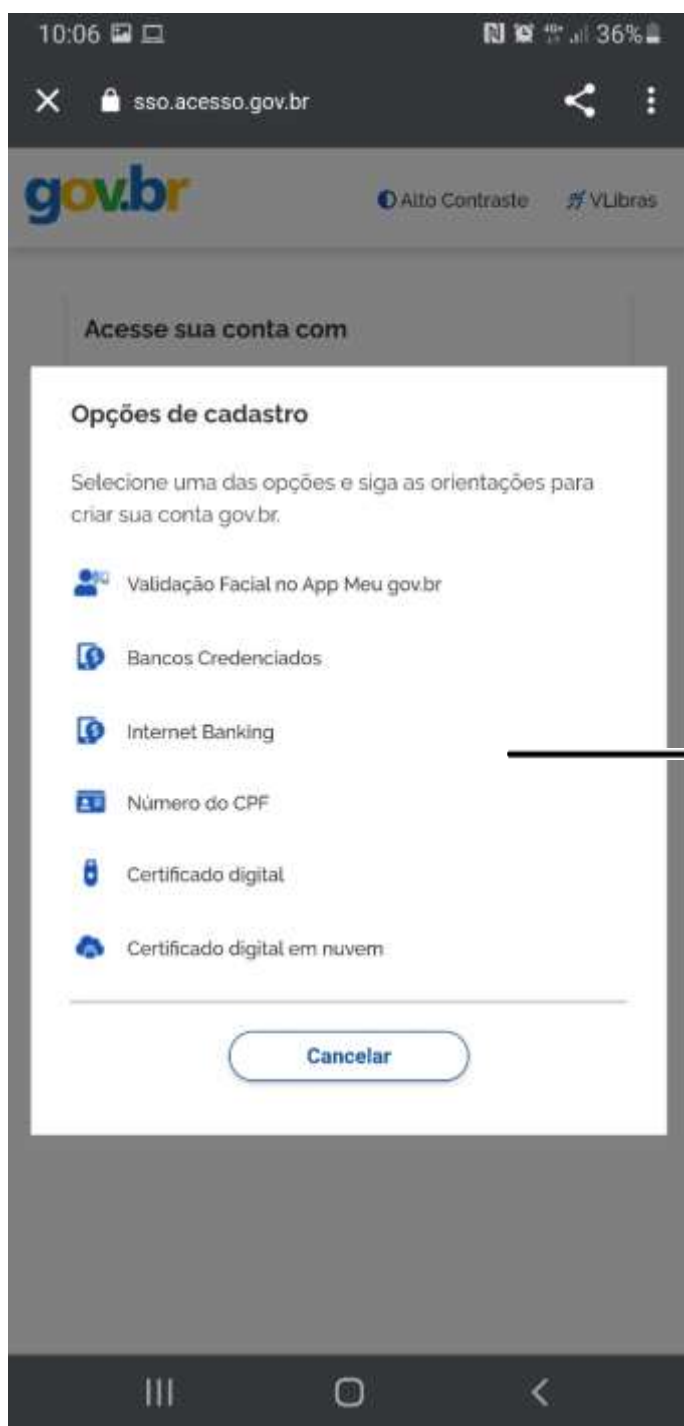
10:06

36%

sso.acesso.gov.br

gov.br

Alto Contraste

VLibras

Acesse sua conta com

Opções de cadastro

Selecione uma das opções e siga as orientações para criar sua conta gov.br.

Validação Facial no App Meu gov.br

Bancos Credenciados

Internet Banking

Número do CPF

Certificado digital

Certificado digital em nuvem

Cancelar